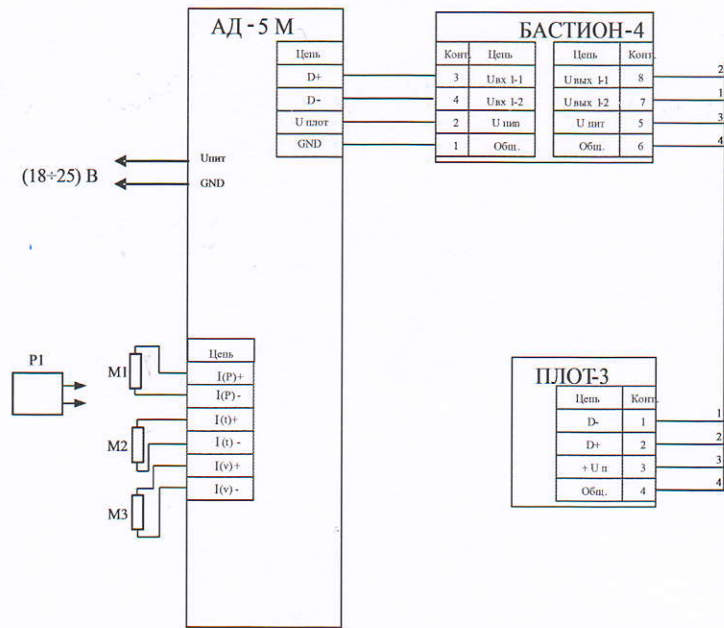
АД - 5 М

| Цепь |
|---|
| D+ |
| D- |
| U плот |
| GND |

БАСТИОН-4

| Конт. | Цепь |
|---|---|
| 3 | Uвх 1-1 |
| 4 | Uвх 1-2 |
| 2 | U пит |
| 1 | Обш. |

| Цепь | Конт. |
|---|---|
| Uвых 1-1 | 8 |
| Uвых 1-2 | 7 |
| U пит | 5 |
| Обш. | 6 |

2
1
3
4

(18÷25) В

Uпит
GND

P1

M1

M2

M3

| Цепь |
|---|
| I(P)+ |
| I(P) - |
| I(t)+ |
| I (t) - |
| I(v) + |
| I(v) - |

ПЛОТ-3

| Цепь | Конт. |
|---|---|
| D- | 1 |
| D+ | 2 |
| + U п | 3 |
| Обш. | 4 |

1
2
3
4